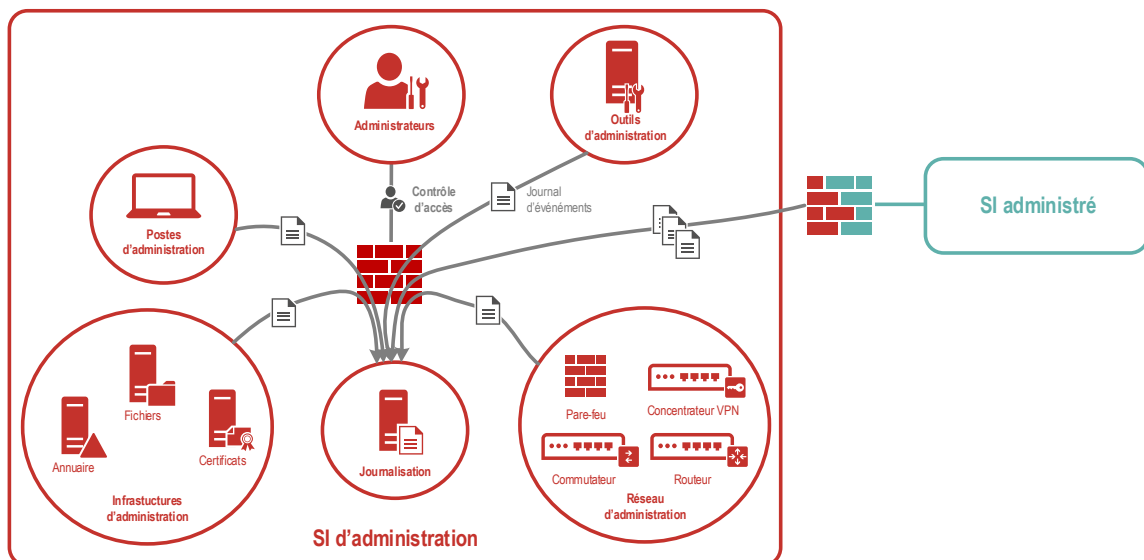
Administrateurs

Outils d'administration

Contrôle d'accès

Journal d'événements

Postes d'administration

SI administré

Fichiers

Annuaire

Certificats

Infrastuctures d'administration

Journalisation

Pare-feu

Concentrateur VPN

Commutateur

Routeur

Réseau d'administration

SI d'administration